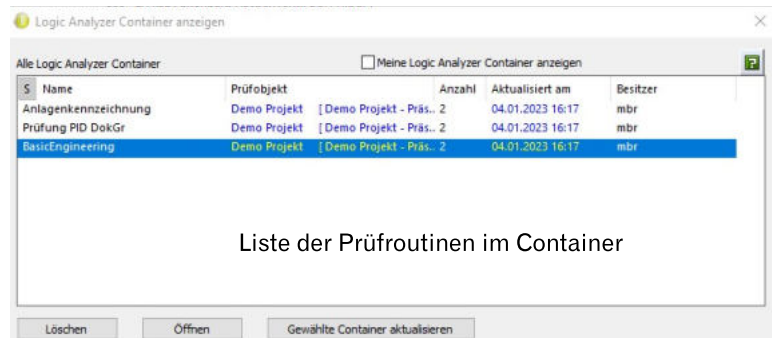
Logic Analyzer Container anzeigen

×

Alle Logic Analyzer Container

Meine Logic Analyzer Container anzeigen

| S | Name | Prüfobjekt | | Anzahl | Aktualisiert am | Besitzer |
|---|---|---|---|---|---|---|
| | Anlagenkennzeichnung | Demo Projekt | [ Demo Projekt - Präs.. | 2 | 04.01.2023 16:17 | mbr |
| | Prüfung PID DokGr | Demo Projekt | [ Demo Projekt - Präs.. | 2 | 04.01.2023 16:17 | mbr |
| | BasicEngineering | Demo Projekt | [ Demo Projekt - Präs.. | 2 | 04.01.2023 16:17 | mbr |

Liste der Prüfroutinen im Container

Löschen

Öffnen

Gewählte Container aktualisieren